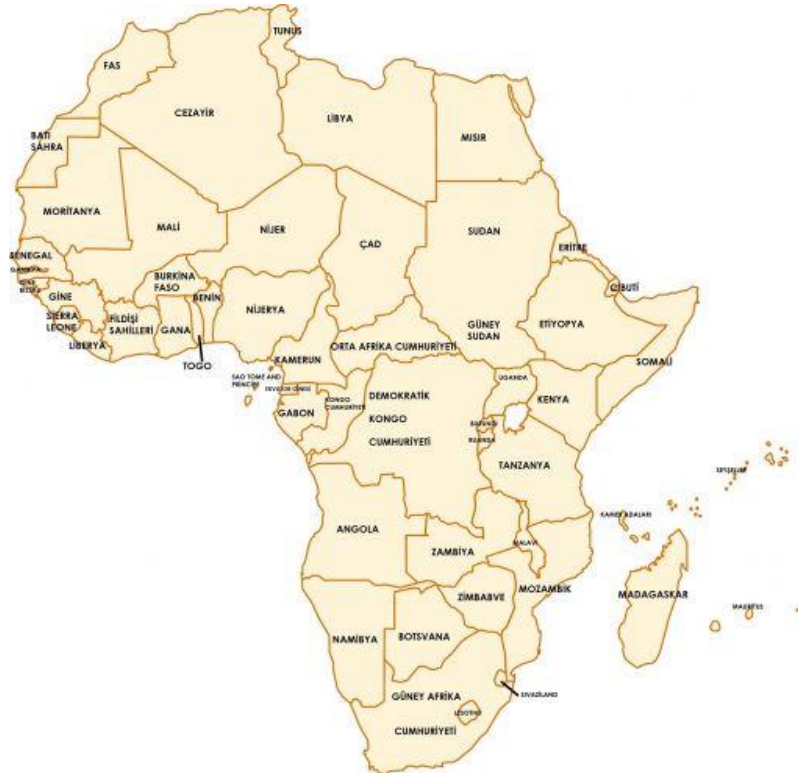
TUNUS

FAS

CEZAYİR

LİBYA

MISIR

BATI SAHRA

MORİTANYA

MALİ

NİJER

ÇAD

SUDAN

ERİTRE

SENEGAL

GAMBİYA

GİNE BİSSAU

BURKİNA FASO

CİBUTİ

GİNE

BENİN

SIERRA LEONE

FİLDİŞİ SAHİLLERİ

GANA

NİJERYA

ETİYOPYA

GÜNEY SUDAN

LİBERYA

TOGO

KAMERUN

ORTA AFRİKA CUMHURİYETİ

SOMALİ

SAO TOME AND PRINCIPE

EKVATOR GİNESİ

UGANDA

GABON

KONGO CUMHURİYETİ

DEMOKRATİK KONGO CUMHURİYETİ

KENYA

BURUNDİ

RUANDA

TANZANYA

SEYŞELLER

KOMOR ADALARI

ANGOLA

MALAVİ

ZAMBİYA

ZİMBABVE

MOZAMBİK

MADAGASKAR

MAURİTİUS

NAMİBYA

BOTSVANA

SVAZİLAND

GÜNEY AFRİKA CUMHURİYETİ

LESOTHO